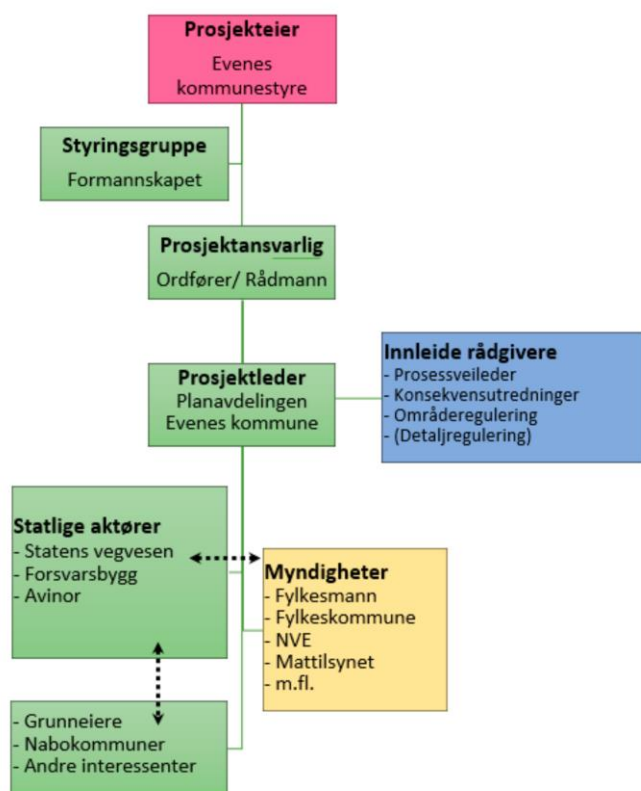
**Prosjekteier**
Evenes kommunestyre

**Styringsgruppe**
Formannskapet

**Prosjektansvarlig**
Ordfører/ Rådmann

**Prosjektleder**
Planavdelingen
Evenes kommune

**Innleide rådgivere**
- Prosessveileder
- Konsekvensutredninger
- Områderegulering
- (Detaljregulering)

**Statlige aktører**
- Statens vegvesen
- Forsvarsbygg
- Avinor

**Myndigheter**
- Fylkesmann
- Fylkeskommune
- NVE
- Mattilsynet
- m.fl.

- Grunneiere
- Nabokommuner
- Andre interessenter